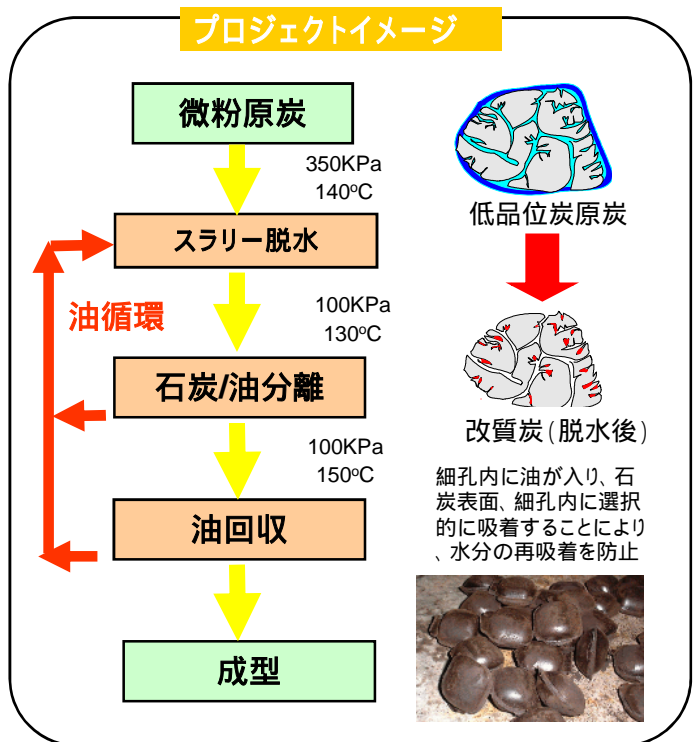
プロジェクトイメージ

微粉原炭

350KPa
140$^{o}$C

スラリー脱水

100KPa
130$^{o}$C

油循環

石炭/油分離

100KPa
150$^{o}$C

油回収

成型

低品位炭原炭

改質炭(脱水後)

細孔内に油が入り、石炭表面、細孔内に選択的に吸着することにより、水分の再吸着を防止